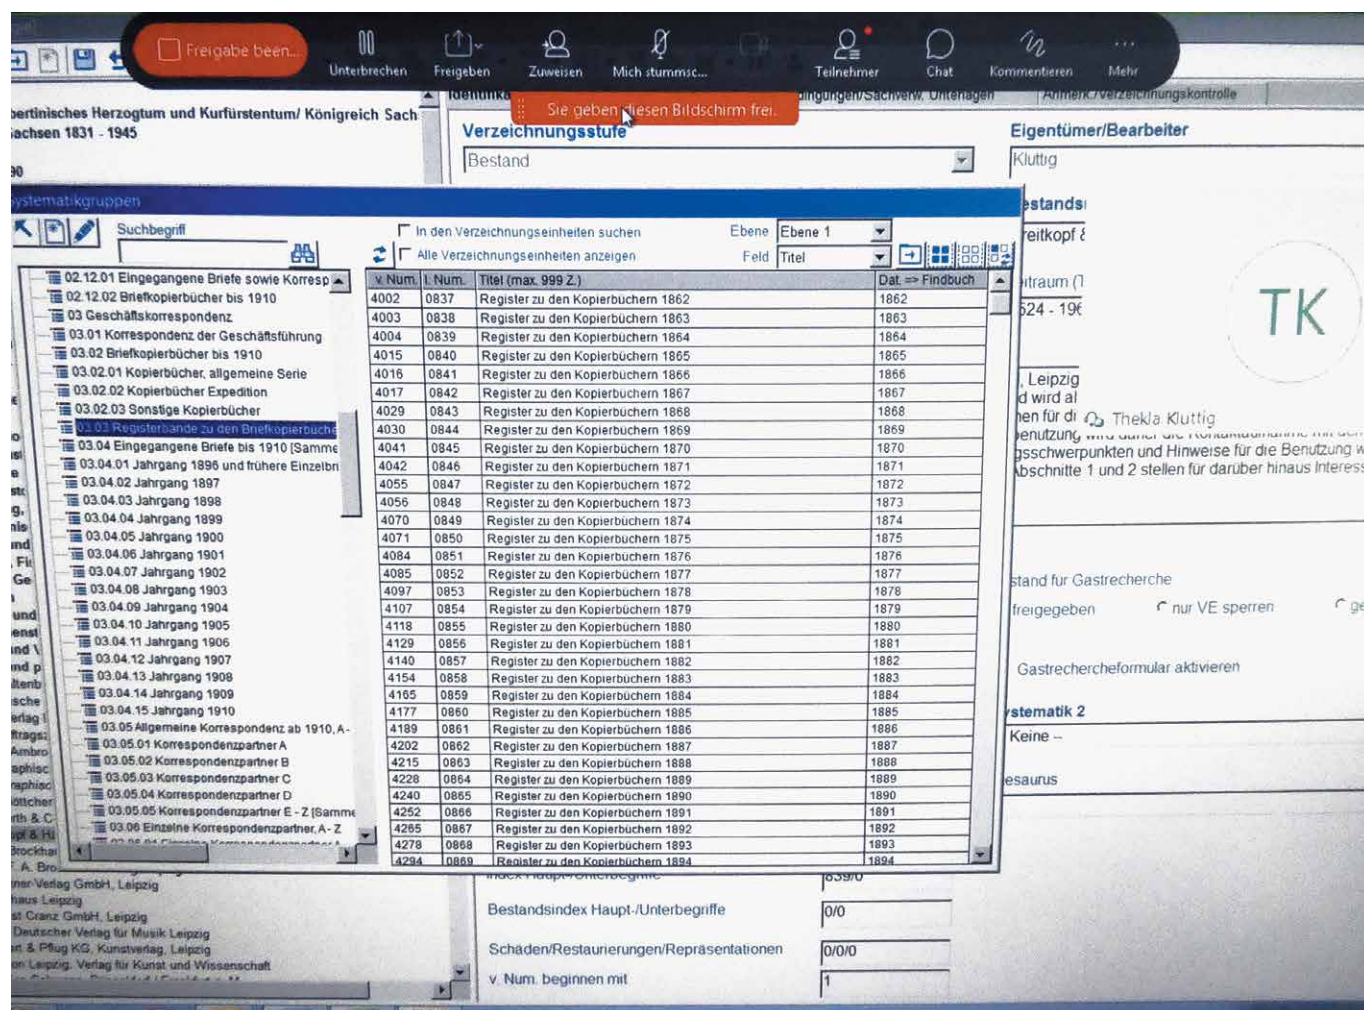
Freigabe been...
Unterbrechen
Freigeben
Zuweisen
Mich stummsc...
Teilnehmer
Chat
Kommentieren
Mehr

Sie geben diesen Bildschirm frei.

bertinisches Herzogtum und Kurfürstentum/ Königreich Sach achsen 1831 - 1945

Verzeichnungsstufe
Bestand

Eigentümer/Bearbeiter
Kluttig

ystematikgruppen

Suchbegriff

In den Verzeichnungseinheiten suchen
Alle Verzeichnungseinheiten anzeigen
Ebene
Ebene 1
Feld
Titel

02.12.01 Eingegangene Briefe sowie Korresp
02.12.02 Briefkopierbücher bis 1910
03 Geschäftskorrespondenz
03.01 Korrespondenz der Geschäftsführung
03.02 Briefkopierbücher bis 1910
03.02.01 Kopierbücher, allgemeine Serie
03.02.02 Kopierbücher Expedition
03.02.03 Sonstige Kopierbücher
03.03 Registerbände zu den Briefkopierbüche
03.04 Eingegangene Briefe bis 1910 [Samme
03.04.01 Jahrgang 1896 und frühere Einzelbri
03.04.02 Jahrgang 1897
03.04.03 Jahrgang 1898
03.04.04 Jahrgang 1899
03.04.05 Jahrgang 1900
03.04.06 Jahrgang 1901
03.04.07 Jahrgang 1902
03.04.08 Jahrgang 1903
03.04.09 Jahrgang 1904
03.04.10 Jahrgang 1905
03.04.11 Jahrgang 1906
03.04.12 Jahrgang 1907
03.04.13 Jahrgang 1908
03.04.14 Jahrgang 1909
03.04.15 Jahrgang 1910
03.05 Allgemeine Korrespondenz ab 1910, A-
03.05.01 Korrespondenzpartner A
03.05.02 Korrespondenzpartner B
03.05.03 Korrespondenzpartner C
03.05.04 Korrespondenzpartner D
03.05.05 Korrespondenzpartner E - Z [Samme
03.06 Einzelne Korrespondenzpartner, A - Z

| V. Num. | I. Num. | Titel (max. 999 Z.) | Dat. => Findbuch |
|---|---|---|---|
| 4002 | 0837 | Register zu den Kopierbüchern 1862 | 1862 |
| 4003 | 0838 | Register zu den Kopierbüchern 1863 | 1863 |
| 4004 | 0839 | Register zu den Kopierbüchern 1864 | 1864 |
| 4015 | 0840 | Register zu den Kopierbüchern 1865 | 1865 |
| 4016 | 0841 | Register zu den Kopierbüchern 1866 | 1866 |
| 4017 | 0842 | Register zu den Kopierbüchern 1867 | 1867 |
| 4029 | 0843 | Register zu den Kopierbüchern 1868 | 1868 |
| 4030 | 0844 | Register zu den Kopierbüchern 1869 | 1869 |
| 4041 | 0845 | Register zu den Kopierbüchern 1870 | 1870 |
| 4042 | 0846 | Register zu den Kopierbüchern 1871 | 1871 |
| 4055 | 0847 | Register zu den Kopierbüchern 1872 | 1872 |
| 4056 | 0848 | Register zu den Kopierbüchern 1873 | 1873 |
| 4070 | 0849 | Register zu den Kopierbüchern 1874 | 1874 |
| 4071 | 0850 | Register zu den Kopierbüchern 1875 | 1875 |
| 4084 | 0851 | Register zu den Kopierbüchern 1876 | 1876 |
| 4085 | 0852 | Register zu den Kopierbüchern 1877 | 1877 |
| 4097 | 0853 | Register zu den Kopierbüchern 1878 | 1878 |
| 4107 | 0854 | Register zu den Kopierbüchern 1879 | 1879 |
| 4118 | 0855 | Register zu den Kopierbüchern 1880 | 1880 |
| 4129 | 0856 | Register zu den Kopierbüchern 1881 | 1881 |
| 4140 | 0857 | Register zu den Kopierbüchern 1882 | 1882 |
| 4154 | 0858 | Register zu den Kopierbüchern 1883 | 1883 |
| 4165 | 0859 | Register zu den Kopierbüchern 1884 | 1884 |
| 4177 | 0860 | Register zu den Kopierbüchern 1885 | 1885 |
| 4189 | 0861 | Register zu den Kopierbüchern 1886 | 1886 |
| 4202 | 0862 | Register zu den Kopierbüchern 1887 | 1887 |
| 4215 | 0863 | Register zu den Kopierbüchern 1888 | 1888 |
| 4228 | 0864 | Register zu den Kopierbüchern 1889 | 1889 |
| 4240 | 0865 | Register zu den Kopierbüchern 1890 | 1890 |
| 4252 | 0866 | Register zu den Kopierbüchern 1891 | 1891 |
| 4265 | 0867 | Register zu den Kopierbüchern 1892 | 1892 |
| 4278 | 0868 | Register zu den Kopierbüchern 1893 | 1893 |
| 4294 | 0869 | Register zu den Kopierbüchern 1894 | 1894 |

estands
reitkopf
itraum
524 - 19
TK
, Leipzig
d wird al
hen für di
Thekla Kluttig
enutzung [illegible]
sschwerpunkten und Hinweise für die Benutzung w
bschnitte 1 und 2 stellen für darüber hinaus Interess

stand für Gastrecherche
freigegeben
nur VE sperren
Gastrecherche­formular aktivieren
stematik 2
Keine --
esaurus

ner-Verlag GmbH, Leipzig
haus Leipzig
st Cranz GmbH, Leipzig
Deutscher Verlag für Musik Leipzig
nt & Pflug KG, Kunstverlag, Leipzig
on Leipzig, Verlag für Kunst und Wissenschaft

Bestandsindex Haupt-/Unterbegriffe
0/0
Schäden/Restaurierungen/Repräsentationen
0/0/0
v. Num. beginnen mit
1